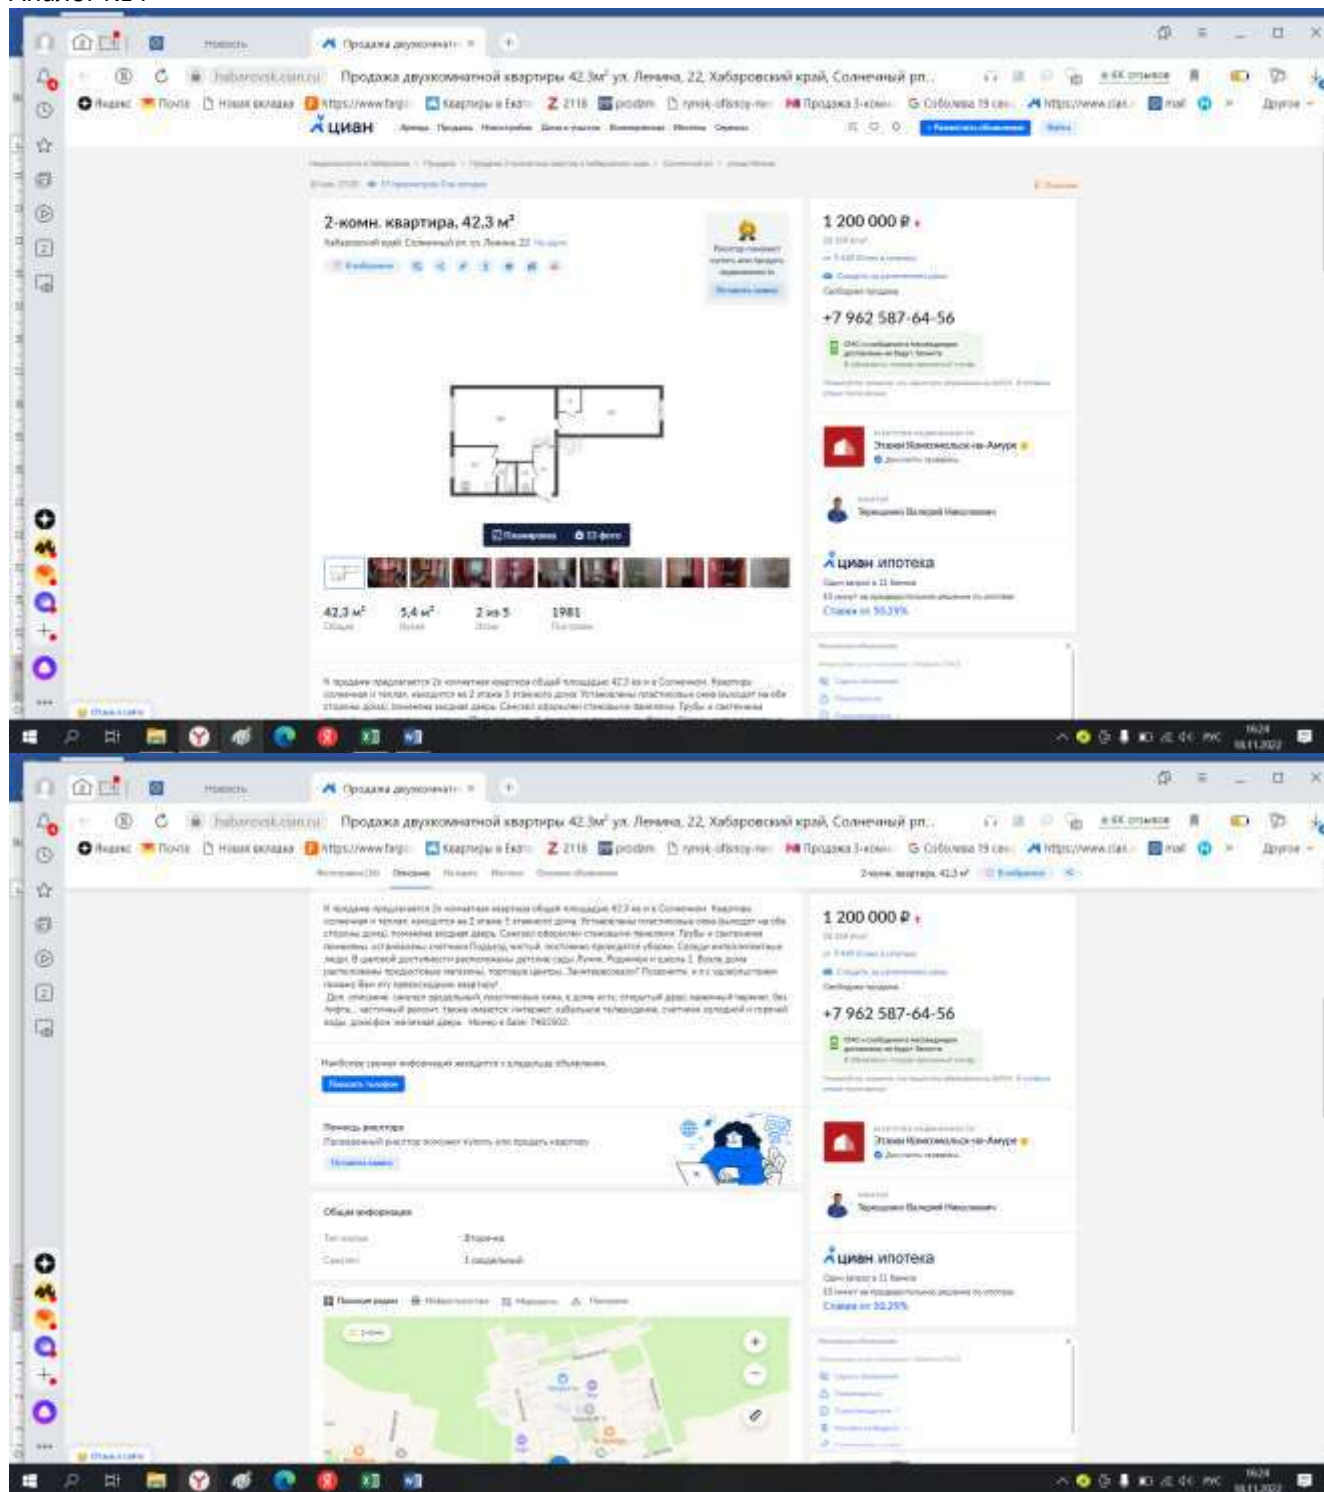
Продажа двухкомнатной квартиры 42.3м² ул. Ленина, 22, Хабаровский край, Солнечный рп...

циан

2-комн. квартира, 42,3 м²

1 200 000 ₽

+7 962 587-64-56

Этажи Комсомольск-на-Амуре

Терешенко Валерий Николаевич

циан ипотека

Ставка от 10,29%

Планировка

42,3 м²

5,4 м²

2 из 5

1981

Продажа двухкомнатной квартиры 42.3м² ул. Ленина, 22, Хабаровский край, Солнечный рп...

2-комн. квартира, 42,3 м²

1 200 000 ₽

+7 962 587-64-56

Этажи Комсомольск-на-Амуре

Терешенко Валерий Николаевич

циан ипотека

Ставка от 10,29%

Показать телефон

Общая информация

Вторичка

1 раздельный